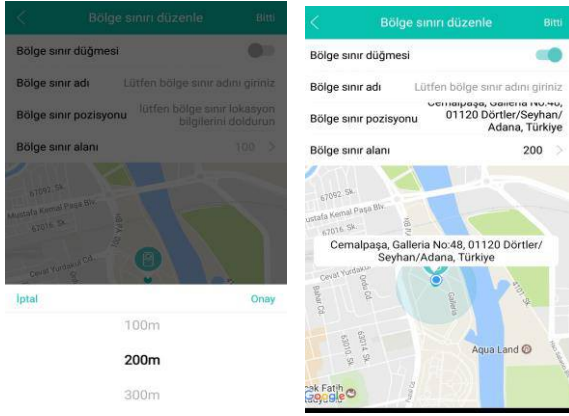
Bölge sınırı düzenle
Bitti

Bölge sınır düğmesi

Bölge sınır adı
Lütfen bölge sınır adını giriniz

Bölge sınır pozisyonu
lütfen bölge sınır lokasyon bilgilerini doldurun

Bölge sınır alanı
100

67092. Sk.
Mustafa Kemal Paşa Blv.
67016. Sk.
Cevat Yurdakul Cd.

İptal
Onay

100m
200m
300m

Bölge sınırı düzenle
Bitti

Bölge sınır düğmesi

Bölge sınır adı
Lütfen bölge sınır adını giriniz

Bölge sınır pozisyonu
Cemalpaşa, Galleria No:48, 01120 Dörtler/Seyhan/Adana, Türkiye

Bölge sınır alanı
200

67092. Sk.
Mustafa Kemal Paşa Blv.
67016. Sk.
Cevat Yurdakul Cd.

Cemalpaşa, Galleria No:48, 01120 Dörtler/Seyhan/Adana, Türkiye

Galleria
Bahar Cd.
63014. Sk.
4101. Sk.
Aqua Land
Fatih
Google